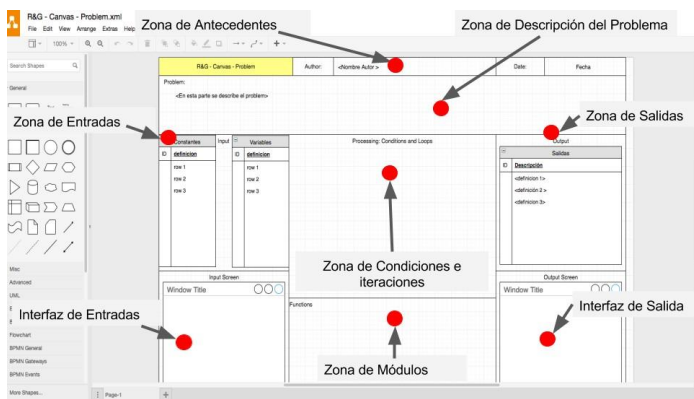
R&G - Canvas - Problem.xml
File Edit View Arrange Extras Help
100%

Zona de Antecedentes

Zona de Descripción del Problema

Search Shapes
General

R&G - Canvas - Problem | Author: | <Nombre Autor > | Date: | Fecha

Problem:
<En esta parte se describe el problem>

Zona de Entradas

Zona de Salidas

Constantes | Input | Variables
ID | definicion | ID | definicion
row 1 | row 1
row 2 | row 2
row 3 | row 3

Processing: Conditions and Loops

Output
Salidas
ID | Descripción
<definicion 1>
<definicion 2 >
<definicion 3>

Zona de Condiciones e iteraciones

Input Screen
Window Title

Output Screen
Window Title

Interfaz de Entradas

Interfaz de Salida

Functions

Zona de Módulos

Misc
Advanced
UML
E
E
Flowchart
BPMN General
BPMN Gateways
BPMN Events
More Shapes...
Page-1